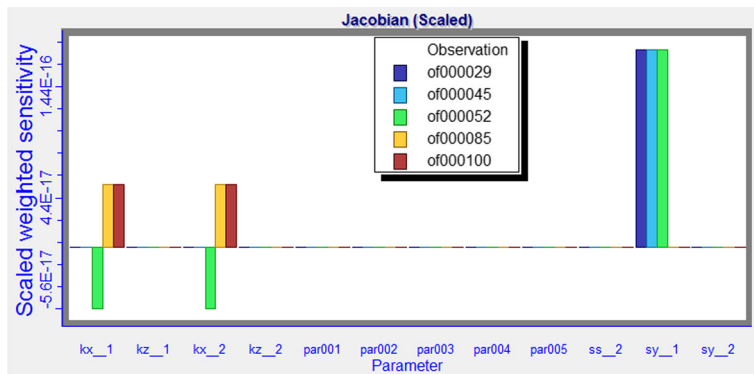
Jacobian (Scaled)

Scaled weighted sensitivity

1.44E-16
4.4E-17
-5.6E-17

Observation
of000029
of000045
of000052
of000085
of000100

kx__1
kz__1
kx__2
kz__2
par001
par002
par003
par004
par005
ss__2
sy__1
sy__2

Parameter